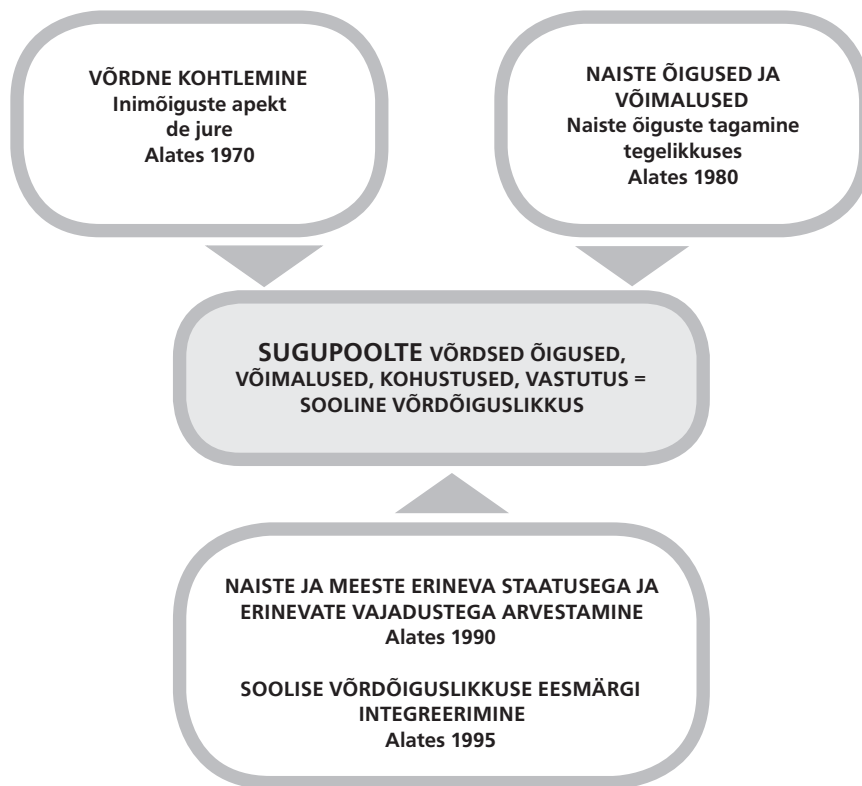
VÕRDNE KOHTLEMINE
Inimõiguste apekt
de jure
Alates 1970

NAISTE ÕIGUSED JA VÕIMALUSED
Naiste õiguste tagamine tegelikkuses
Alates 1980

SUGUPOOLTE VÕRDSED ÕIGUSED, VÕIMALUSED, KOHUSTUSED, VASTUTUS = SOOLINE VÕRDÕIGUSLIKKUS

NAISTE JA MEESTE ERINEVA STAATUSEGA JA ERINEVATE VAJADUSTEGA ARVESTAMINE
Alates 1990

SOOLISE VÕRDÕIGUSLIKKUSE EESMÄRGI INTEGREERIMINE
Alates 1995